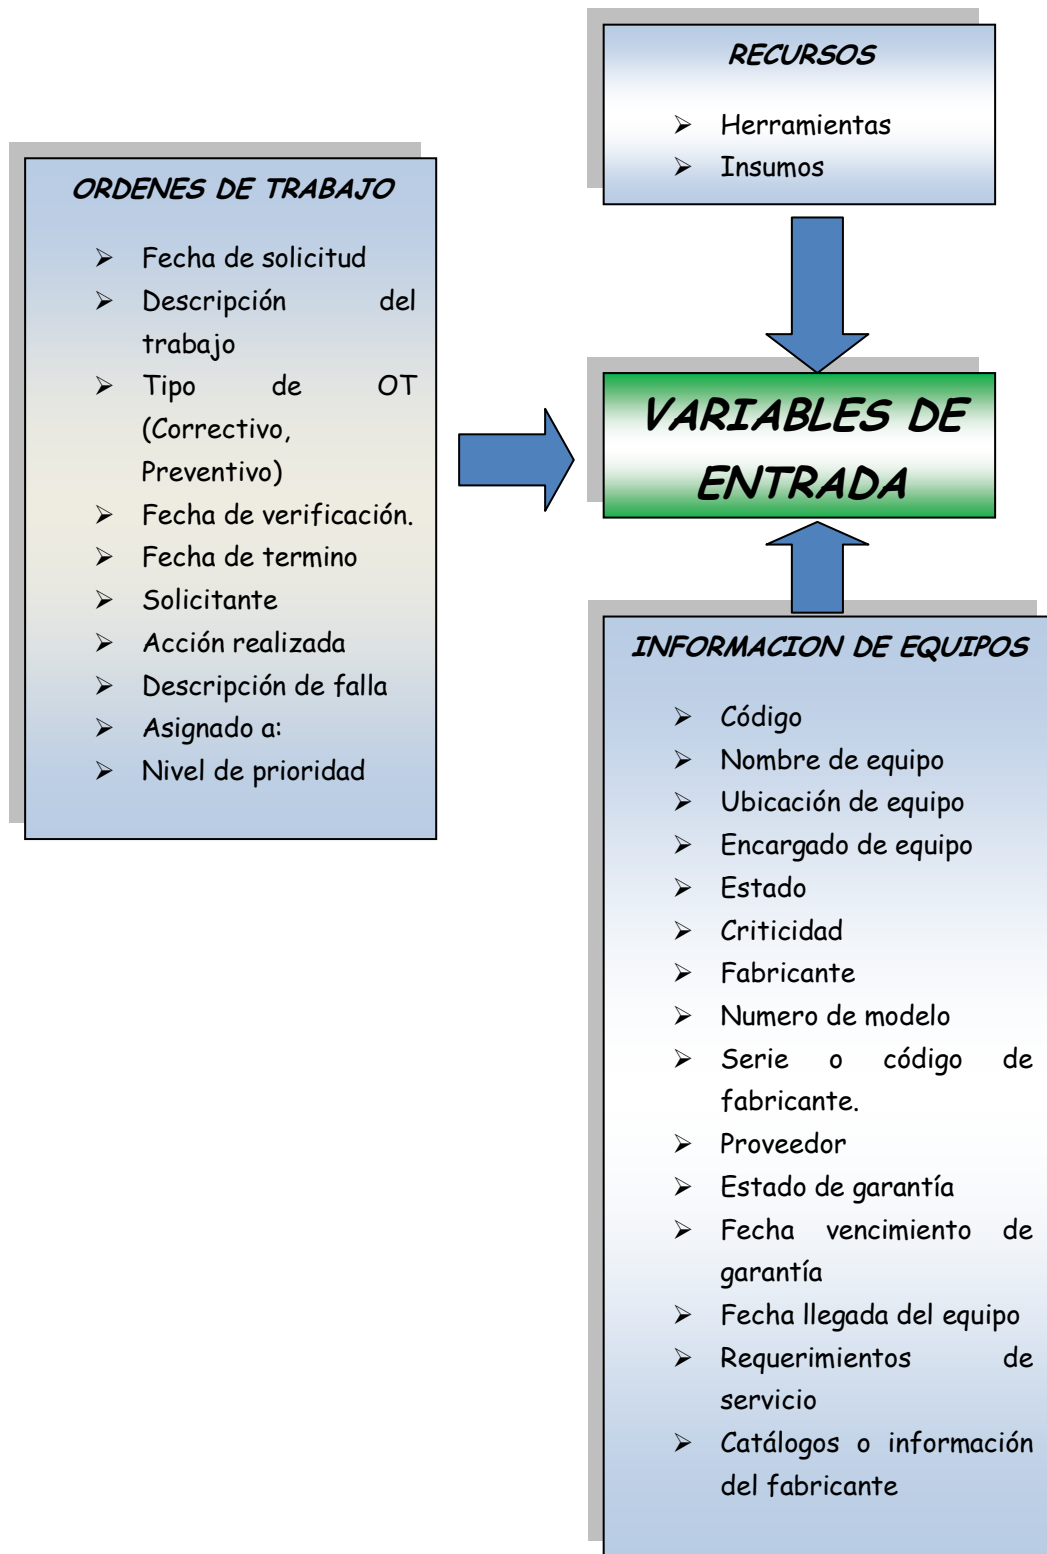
RECURSOS

- Herramientas
- Insumos

ORDENES DE TRABAJO

- Fecha de solicitud
- Descripción del trabajo
- Tipo de OT (Correctivo, Preventivo)
- Fecha de verificación.
- Fecha de termino
- Solicitante
- Acción realizada
- Descripción de falla
- Asignado a:
- Nivel de prioridad

VARIABLES DE ENTRADA

INFORMACION DE EQUIPOS

- Código
- Nombre de equipo
- Ubicación de equipo
- Encargado de equipo
- Estado
- Criticidad
- Fabricante
- Numero de modelo
- Serie o código de fabricante.
- Proveedor
- Estado de garantía
- Fecha vencimiento de garantía
- Fecha llegada del equipo
- Requerimientos de servicio
- Catálogos o información del fabricante